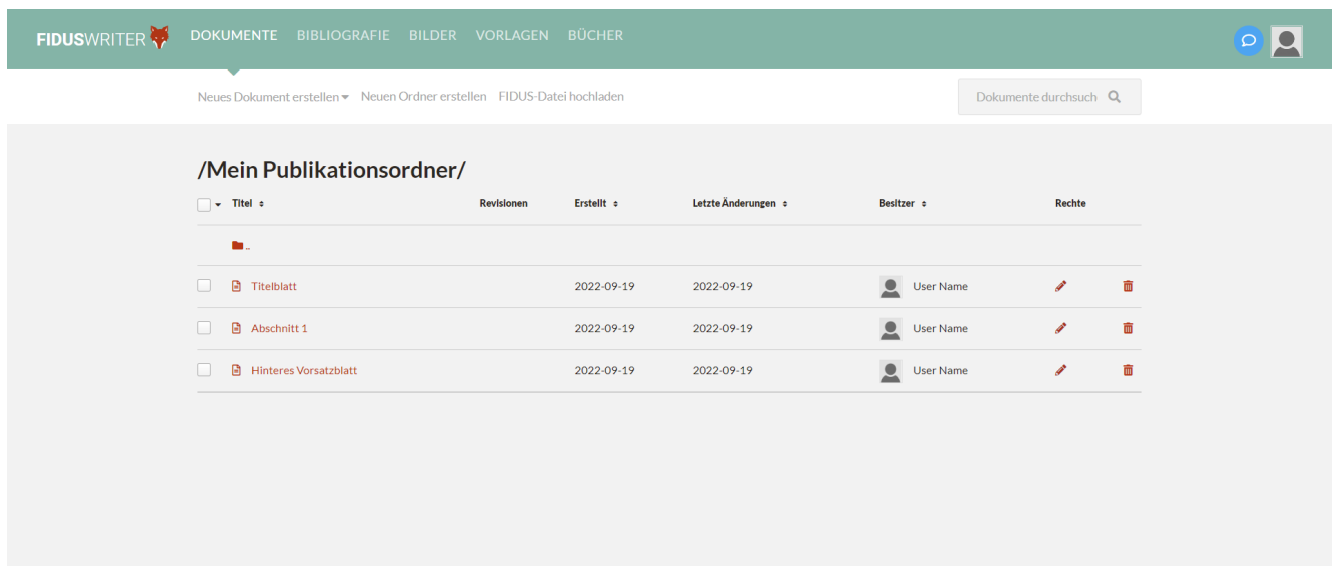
FIDUSWRITER DOKUMENTE BIBLIOGRAFIE BILDER VORLAGEN BÜCHER

Neues Dokument erstellen Neuen Ordner erstellen FIDUS-Datei hochladen

Dokumente durchsuch

/Mein Publikationsordner/

| Titel | Revisionen | Erstellt | Letzte Änderungen | Besitzer | Rechte | |
|---|---|---|---|---|---|---|
| .. | | | | | | |
| Titelblatt | | 2022-09-19 | 2022-09-19 | User Name | | |
| Abschnitt 1 | | 2022-09-19 | 2022-09-19 | User Name | | |
| Hinteres Vorsatzblatt | | 2022-09-19 | 2022-09-19 | User Name | | |